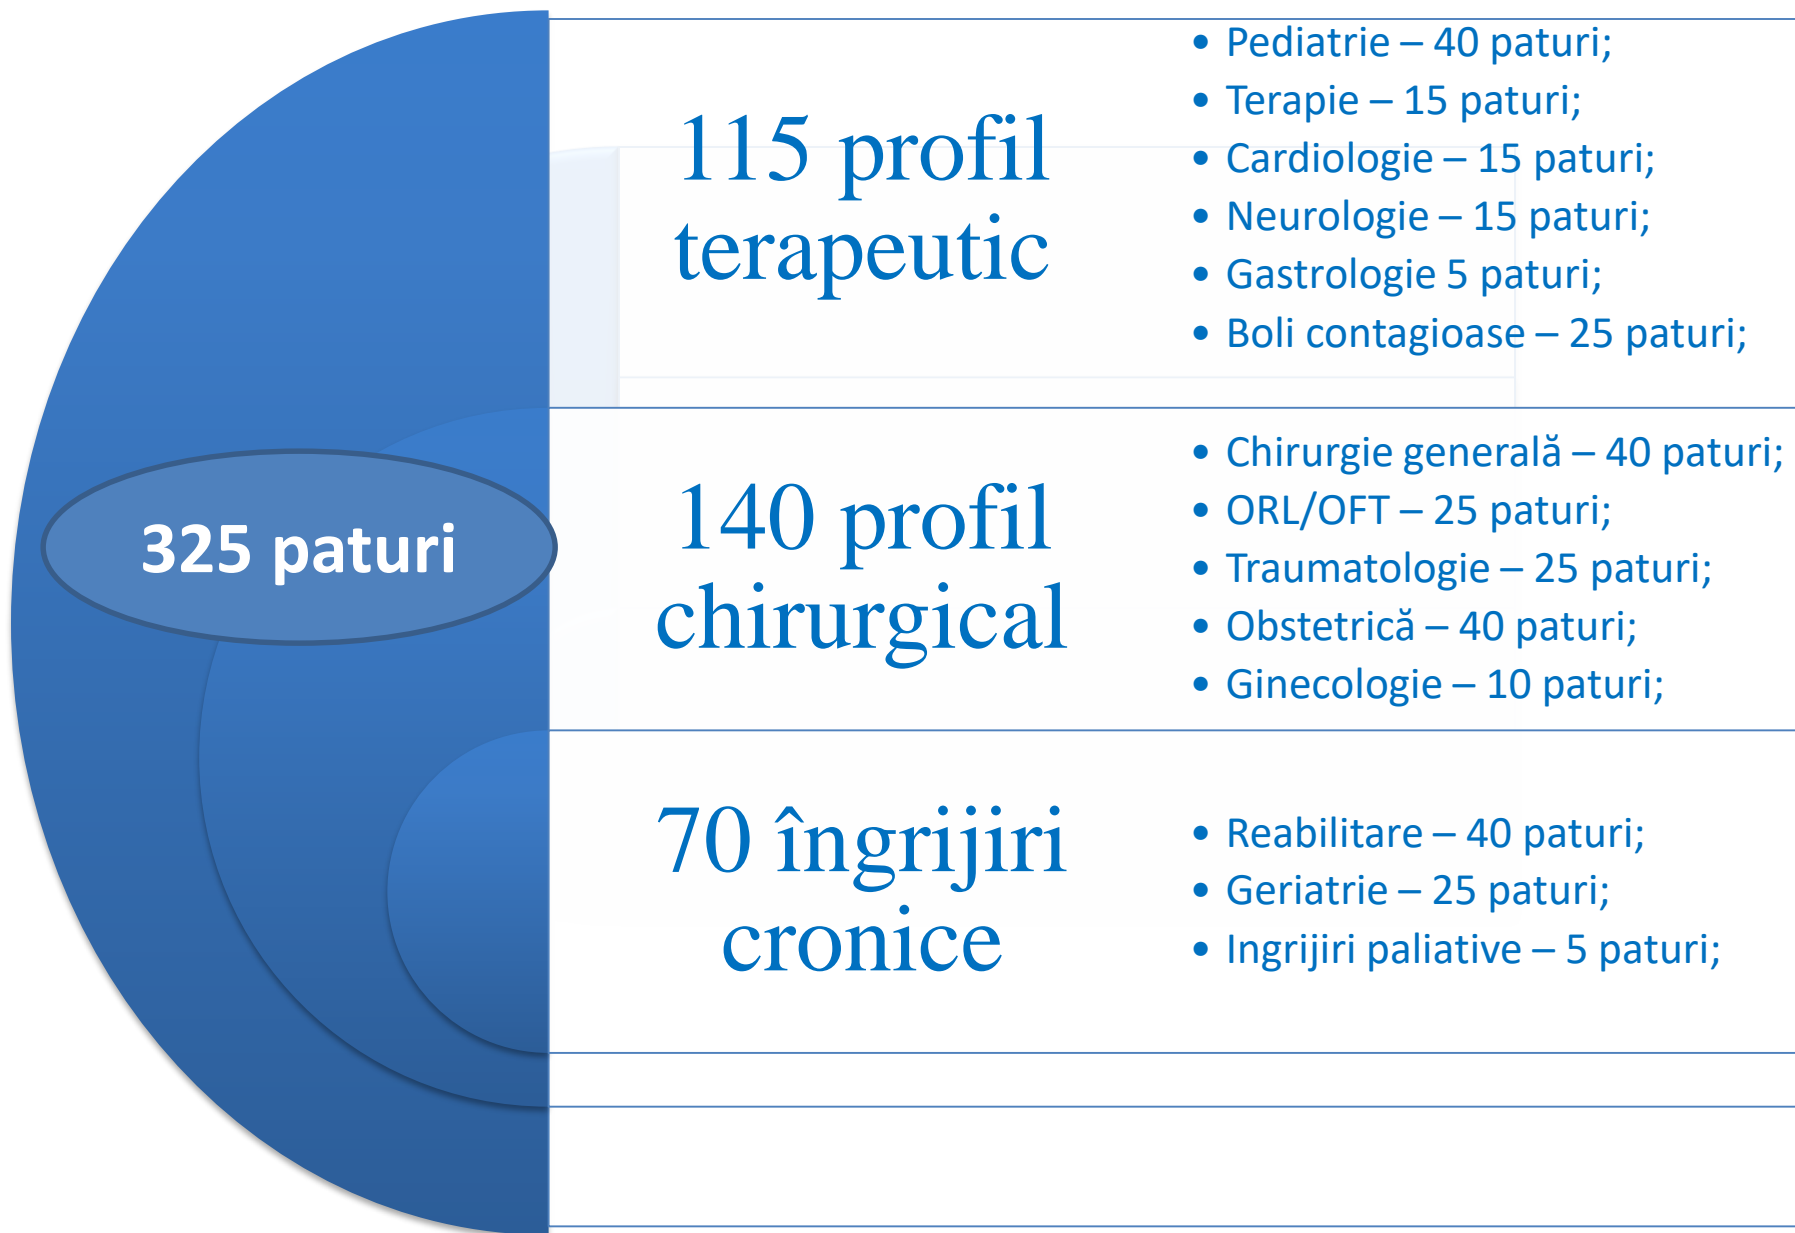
325 paturi

115 profil terapeutic

- Pediatrie – 40 paturi;
- Terapie – 15 paturi;
- Cardiologie – 15 paturi;
- Neurologie – 15 paturi;
- Gastrologie 5 paturi;
- Boli contagioase – 25 paturi;

140 profil chirurgical

- Chirurgie generală – 40 paturi;
- ORL/OFT – 25 paturi;
- Traumatologie – 25 paturi;
- Obstetrică – 40 paturi;
- Ginecologie – 10 paturi;

70 îngrijiri cronice

- Reabilitare – 40 paturi;
- Geriatrie – 25 paturi;
- Ingrijiri paliative – 5 paturi;